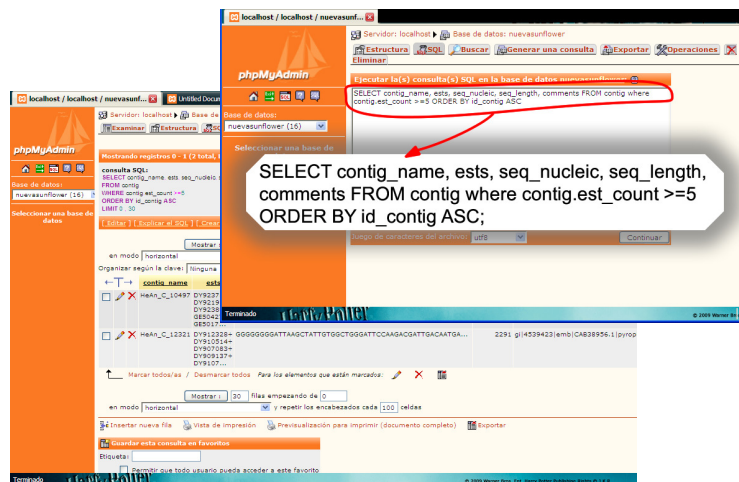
localhost / localhost / nuevasunf...

Servidor: localhost ▶ Base de datos: nuevasunflower

Estructura SQL Buscar Generar una consulta Exportar Operaciones Eliminar

phpMyAdmin

Base de datos:
nuevasunflower (16)

Seleccionar una base de

Ejecutar la(s) consulta(s) SQL en la base de datos nuevasunflower:

SELECT contig_name, ests, seq_nucleic, seq_length, comments FROM contig where contig.est_count >=5 ORDER BY id_contig ASC

Juego de caracteres del archivo: utf8 Continuar

Terminado

© 2009 Warner Br

localhost / localhost / nuevasunf... Untitled Docu

phpMyAdmin

Base de datos:
nuevasunflower (16)

Seleccionar una base de datos

Servidor: localhost ▶ Base de

Examinar Estructura SQ

Mostrando registros 0 - 1 (2 total,

consulta SQL:
SELECT contig_name, ests, seq_nucleic,
FROM contig
WHERE contig.est_count >=5
ORDER BY id_contig ASC
LIMIT 0 , 30

[ Editar ] [ Explicar el SQL ] [ Crear

Mostrar

en modo horizontal

Organizar según la clave: Ninguna

contig_name ests

HeAn_C_10497 DY9237 DY9219 DY9238 GE5042 GE5017

HeAn_C_12321 DY912328+ DY910514+ DY907083+ DY909137+ DY9107... GGGGGGGGATTAAGCTATTGTGGCTGGGATTCCAAGACGATTGACAATGA... 2291 gi|4539423|emb|CAB38956.1|pyrop

Marcar todos/as / Desmarcar todos Para los elementos que están marcados:

Mostrar : 30 filas empezando de 0

en modo horizontal y repetir los encabezados cada 100 celdas

Insertar nueva fila Vista de impresión Previsualización para imprimir (documento completo) Exportar

Guardar esta consulta en favoritos

Etiqueta:

Permitir que todo usuario pueda acceder a este favorito

Terminado

© 2009 Warner Bros. Ent. Harry Potter Publishing Rights © J.K.R.

SELECT contig_name, ests, seq_nucleic, seq_length, comments FROM contig where contig.est_count >=5 ORDER BY id_contig ASC;